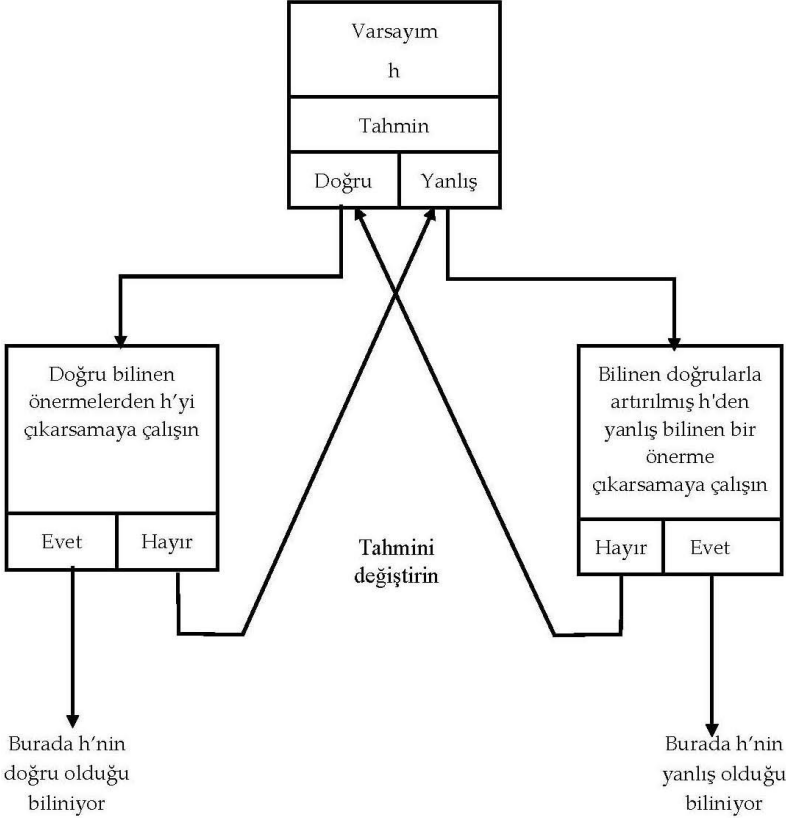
Varsayım
h

Tahmin

Doğru

Yanlış

Doğru bilinen önermelerden h’yi çıkarsamaya çalışın

Evet

Hayır

Bilinen doğrularla artırılmış h'den yanlış bilinen bir önerme çıkarsamaya çalışın

Hayır

Evet

Tahmini değiştirin

Burada h’nin doğru olduğu biliniyor

Burada h’nin yanlış olduğu biliniyor